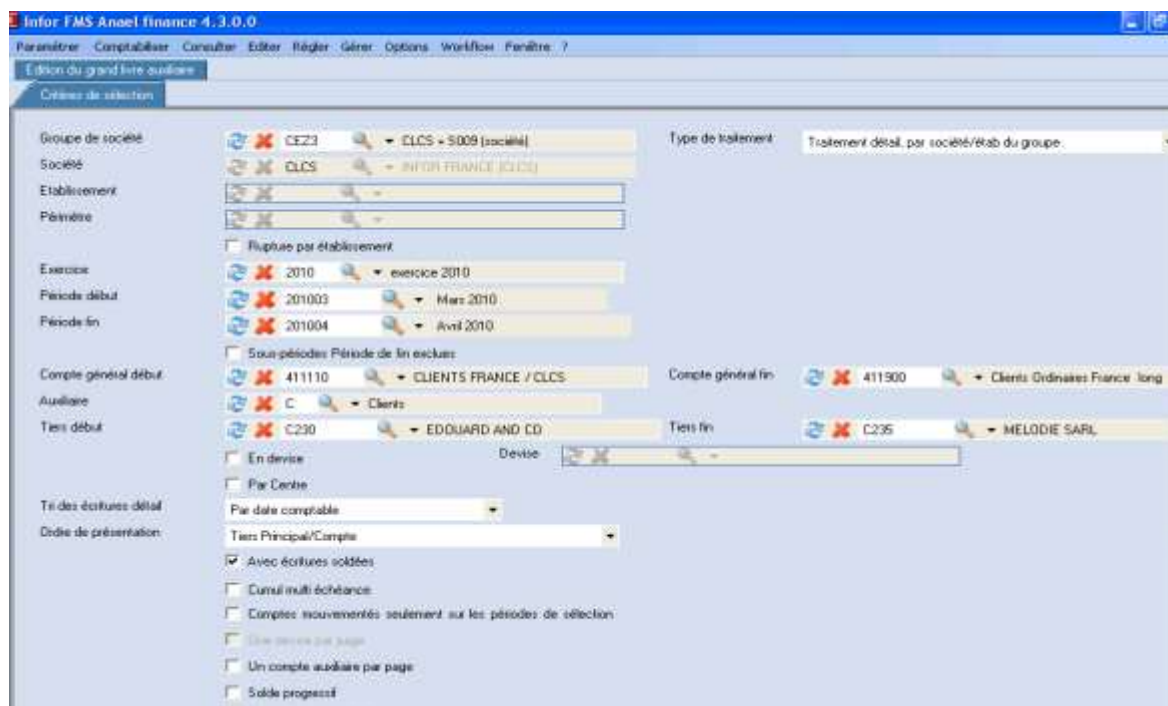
Infor FMS Anael finance 4.3.0.0

Paramétrer Comptabiliser Consulter Editer Régler Gérer Options Workflow Fenêtre ?

Edition du grand livre auxiliaire

Critères de sélection

Groupe de société CEZ3 CLCS + S009 (société)

Type de traitement Traitement détail, par société/étab du groupe

Société CLCS INFOR FRANCE (CLCS)

Etablissement

Périmètre

Rupture par établissement

Exercice 2010 exercice 2010

Période début 201003 Mars 2010

Période fin 201004 Avril 2010

Sous-périodes Période de fin exclues

Compte général début 411110 CLIENTS FRANCE / CLCS

Compte général fin 411900 Clients Ordinaires France long

Auxiliaire C Clients

Tiers début C230 EDOUARD AND CO

Tiers fin C235 MELODIE SARL

En devise

Devise

Par Centre

Tri des écritures détail Par date comptable

Ordre de présentation Tiers Principal/Compte

Avec écritures soldées

Cumul multi échéance

Comptes mouvementés seulement sur les périodes de sélection

Une devise par page

Un compte auxiliaire par page

Solde progressif